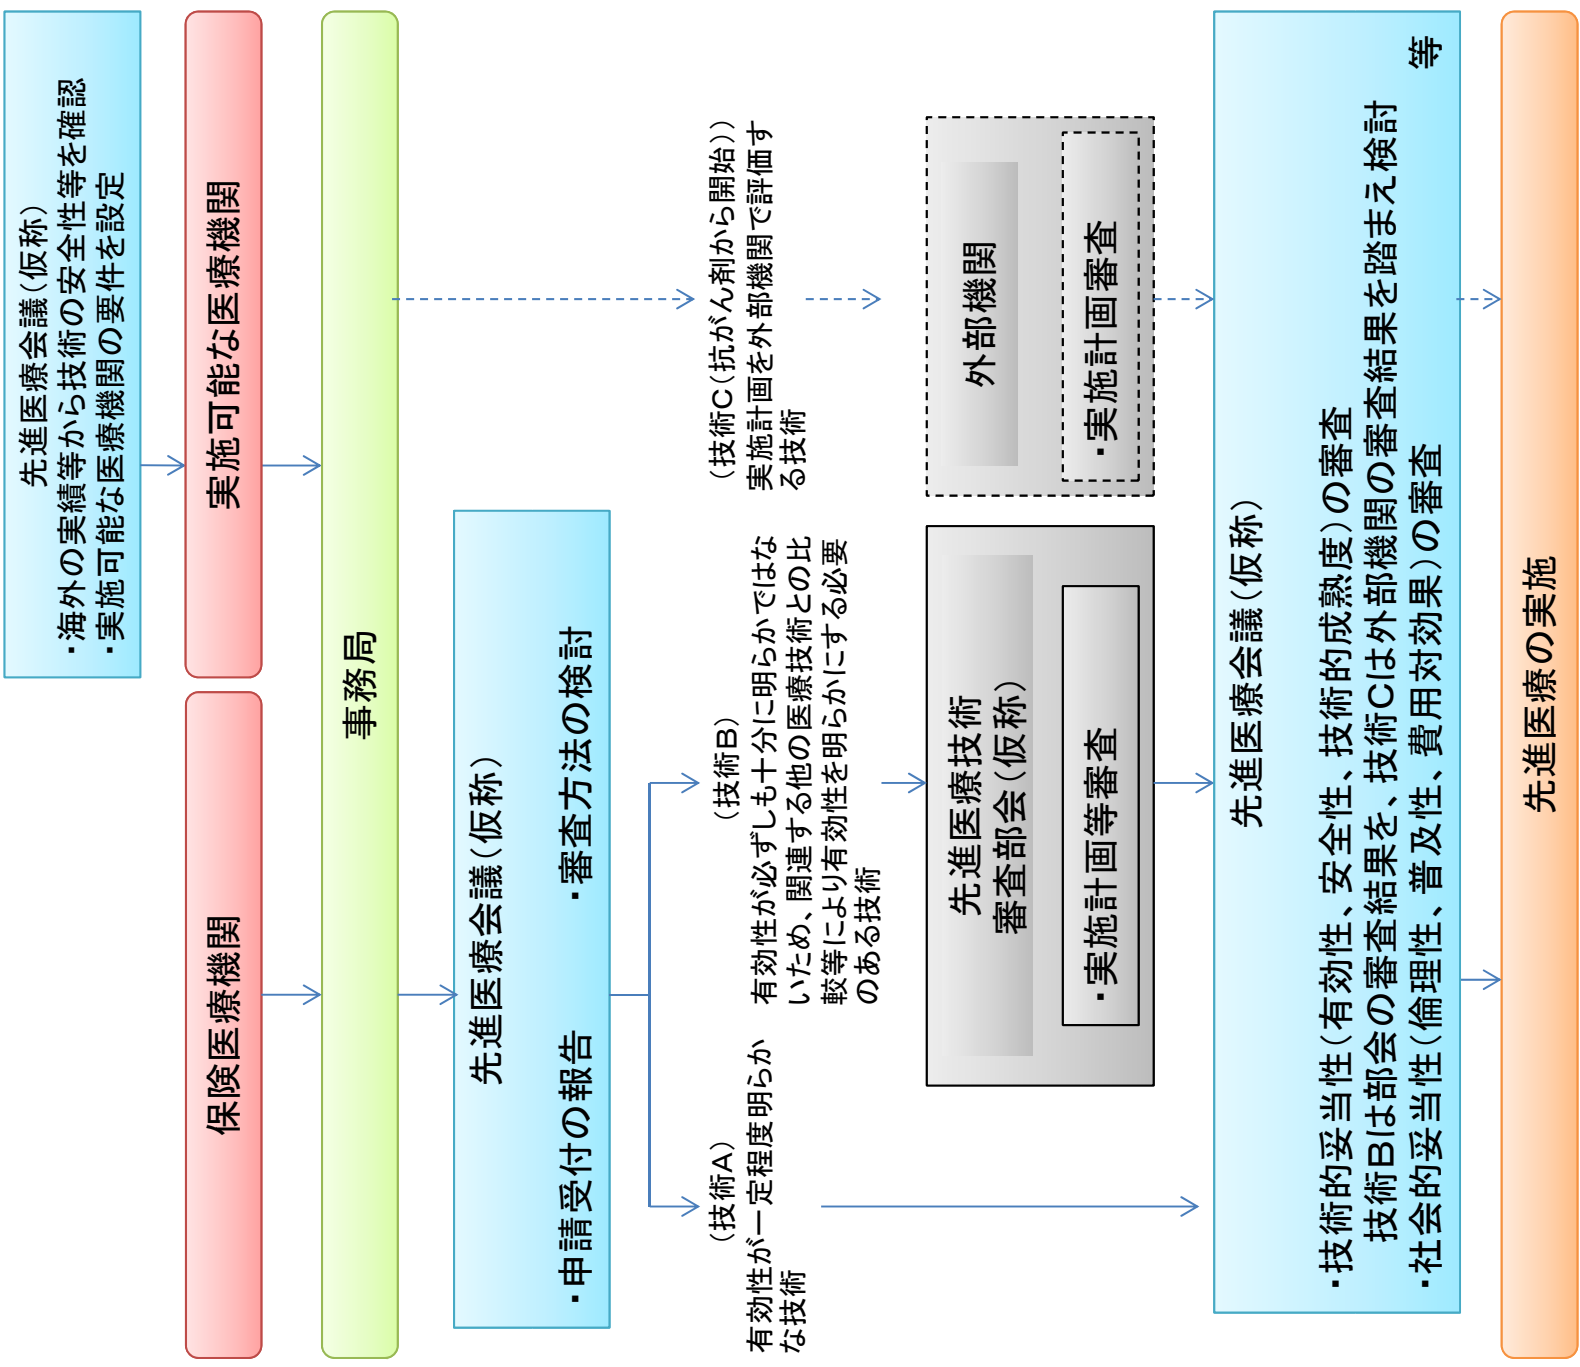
先進医療会議（仮称）
・海外の実績等から技術の安全性等を確認
・実施可能な医療機関の要件を設定

実施可能な医療機関

保険医療機関

事務局

先進医療会議（仮称）
・申請受付の報告
・審査方法の検討

（技術C（抗がん剤から開始））
実施計画を外部機関で評価する技術

（技術B）
有効性が必ずしも十分に明らかではないため、関連する他の医療技術との比較等により有効性を明らかにする必要のある技術

（技術A）
有効性が一定程度明らかな技術

外部機関
・実施計画審査

先進医療技術審査部会（仮称）
・実施計画等審査

先進医療会議（仮称）
・技術的妥当性（有効性、安全性、技術的成熟度）の審査
技術Bは部会の審査結果を、技術Cは外部機関の審査結果を踏まえ検討
・社会的妥当性（倫理性、普及性、費用対効果）の審査
等

先進医療の実施